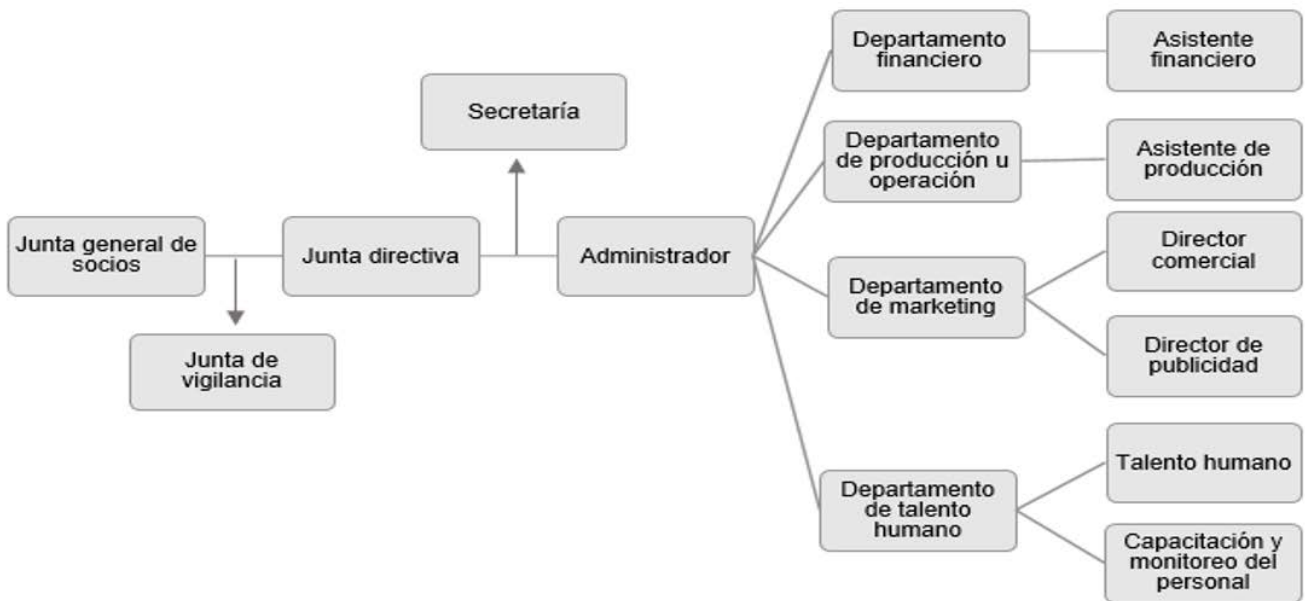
Junta general de socios

Junta de vigilancia

Junta directiva

Secretaría

Administrador

Departamento financiero

Asistente financiero

Departamento de producción u operación

Asistente de producción

Departamento de marketing

Director comercial

Director de publicidad

Departamento de talento humano

Talento humano

Capacitación y monitoreo del personal